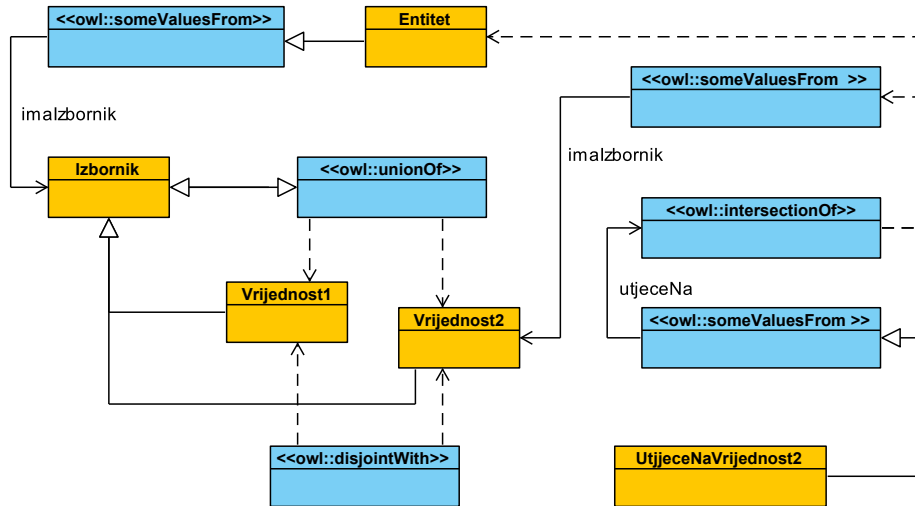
<<owl::someValuesFrom>>

Entitet

imaIzbornik

Izbornik

<<owl::unionOf>>

<<owl::someValuesFrom >>

imaIzbornik

<<owl::intersectionOf>>

utjeceNa

<<owl::someValuesFrom >>

Vrijednost1

Vrijednost2

<<owl::disjointWith>>

UtjeceNaVrijednost2